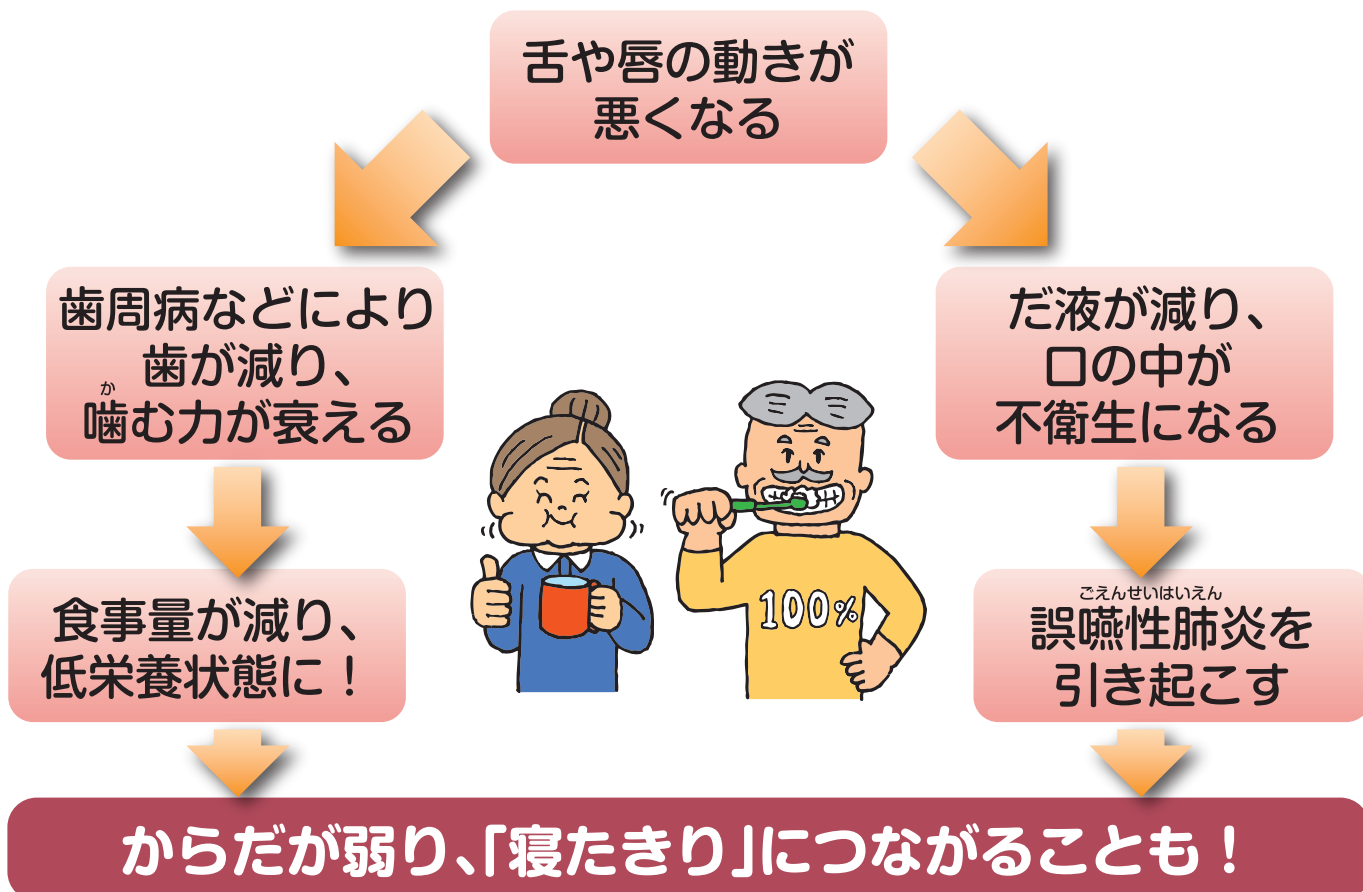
舌や唇の動きが悪くなる

歯周病などにより歯が減り、かむ力が衰える

噛む力が衰える

だ液が減り、口の中が不衛生になる

食事量が減り、低栄養状態に！

ごえんせいはいえん
誤嚥性肺炎を引き起こす

100%

からだが弱り、「寝たきり」につながることも！